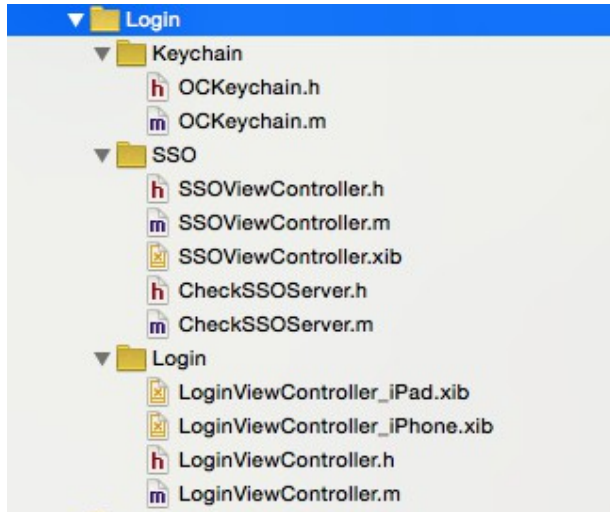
Login
Keychain
h OCKeychain.h
m OCKeychain.m
SSO
h SSOViewController.h
m SSOViewController.m
SSOViewController.xib
h CheckSSOServer.h
m CheckSSOServer.m
Login
LoginViewController_iPad.xib
LoginViewController_iPhone.xib
h LoginViewController.h
m LoginViewController.m